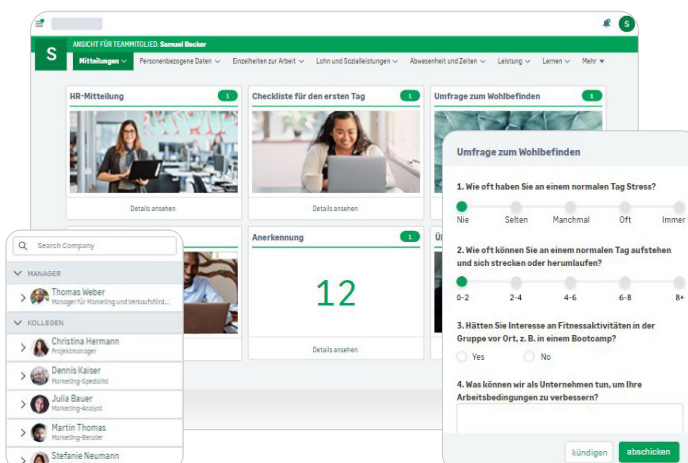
S

ANSICHT FÜR TEAMMITGLIED: Samuel Becker

S

Mitteilungen ∨ Personenbezogene Daten ∨ Einzelheiten zur Arbeit ∨ Lohn und Sozialleistungen ∨ Abwesenheit und Zeiten ∨ Leistung ∨ Lernen ∨ Mehr ▾

HR-Mitteilung 1

Details ansehen

Checkliste für den ersten Tag 1

Details ansehen

Umfrage zum Wohlbefinden 1

Anerkennung 1

12

Details ansehen

Search Company

MANAGER

Thomas Weber
Manager für Marketing und Verkaufsförd...

KOLLEGEN

Christina Hermann
Projektmanager

Dennis Kaiser
Marketing-Spezialist

Julia Bauer
Marketing-Analyst

Martin Thomas
Marketing-Berater

Stefanie Neumann

Umfrage zum Wohlbefinden

1. Wie oft haben Sie an einem normalen Tag Stress?

Nie Selten Manchmal Oft Immer

2. Wie oft können Sie an einem normalen Tag aufstehen und sich strecken oder herumlaufen?

0-2 2-4 4-6 6-8 8+

3. Hätten Sie Interesse an Fitnessaktivitäten in der Gruppe vor Ort, z. B. in einem Bootcamp?

Yes No

4. Was können wir als Unternehmen tun, um Ihre Arbeitsbedingungen zu verbessern?

kündigen abschicken